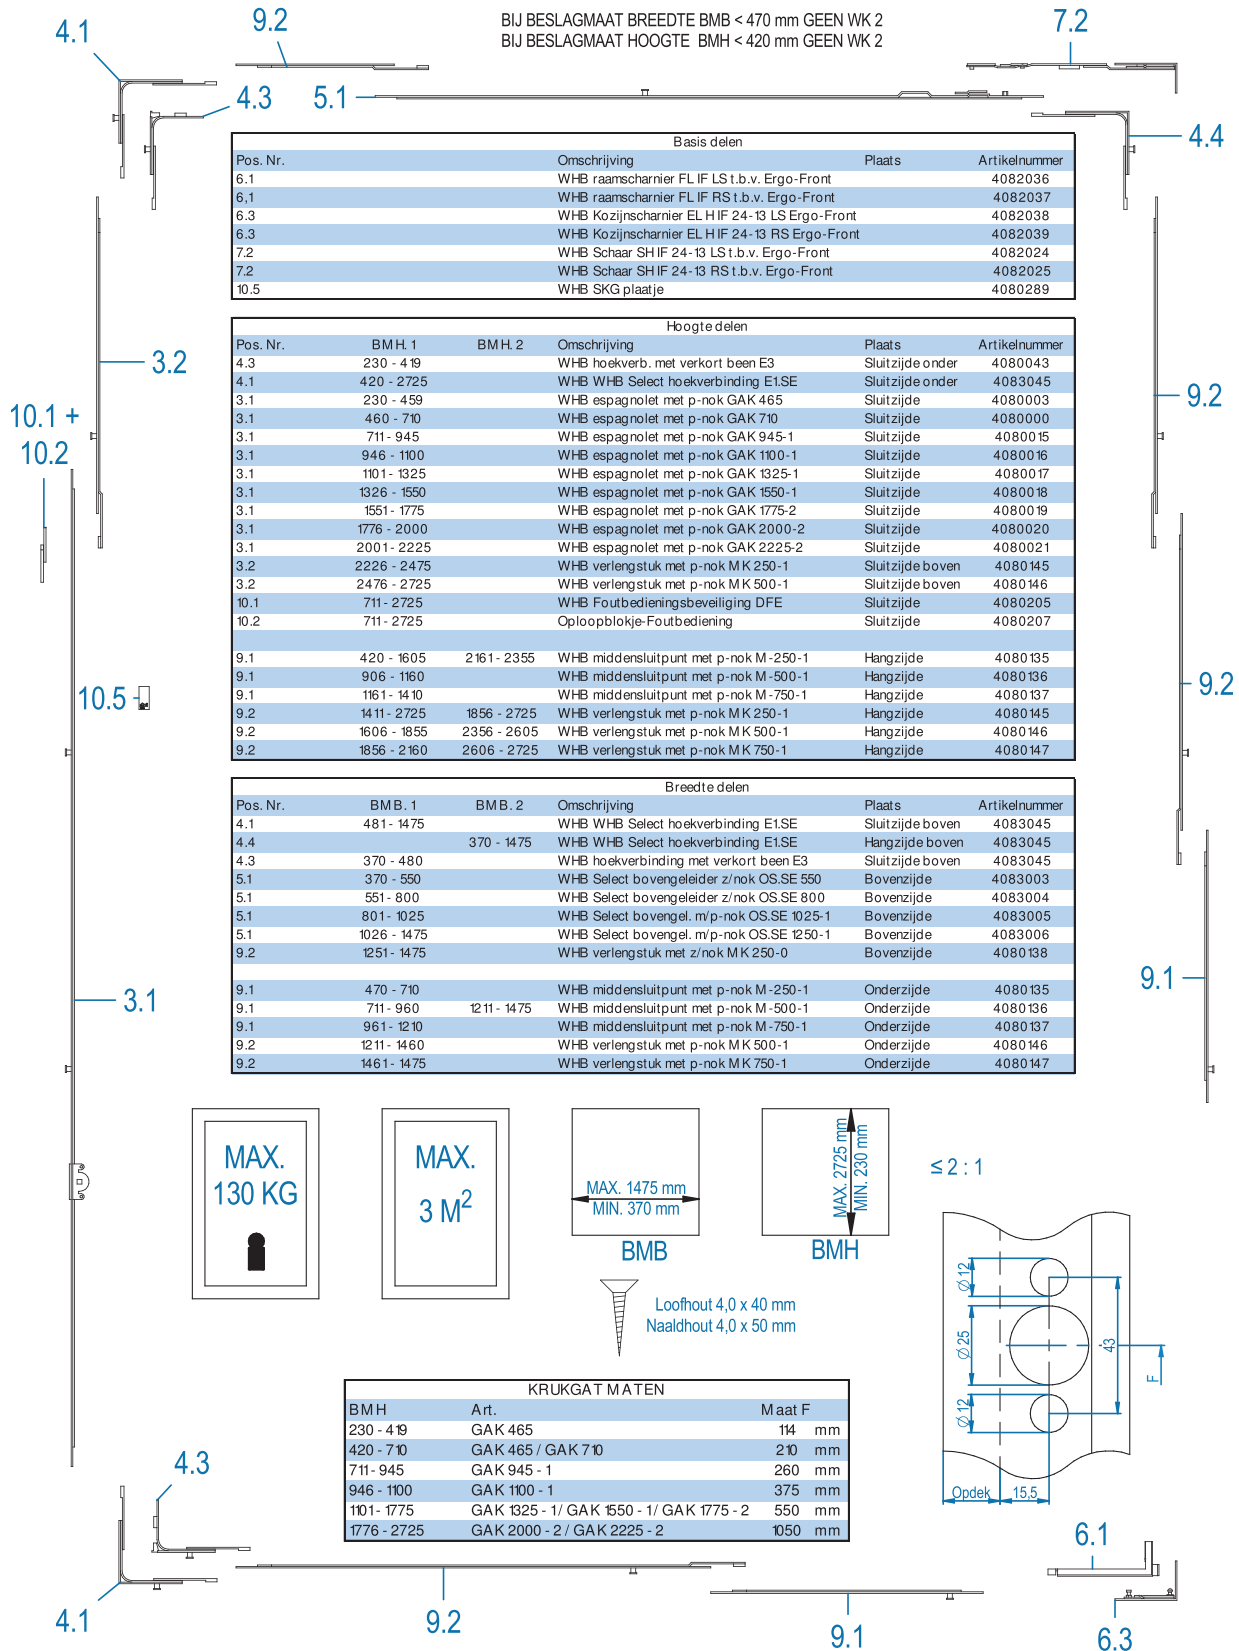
4.1
9.2
BIJ BESLAGMAAT BREEDTE BMB < 470 mm GEEN WK 2
BIJ BESLAGMAAT HOOGTE BMH < 420 mm GEEN WK 2
7.2
4.3
5.1
4.4

| Basis delen | | | |
|---|---|---|---|
| Pos. Nr. | Omschrijving | Plaats | Artikelnummer |
| 6.1 | WHB raamscharnier FL IF LS t.b.v. Ergo-Front | | 4082036 |
| 6,1 | WHB raamscharnier FL IF RS t.b.v. Ergo-Front | | 4082037 |
| 6.3 | WHB Kozijnscharnier EL H IF 24-13 LS Ergo-Front | | 4082038 |
| 6.3 | WHB Kozijnscharnier EL H IF 24-13 RS Ergo-Front | | 4082039 |
| 7.2 | WHB Schaar SH IF 24-13 LS t.b.v. Ergo-Front | | 4082024 |
| 7.2 | WHB Schaar SH IF 24-13 RS t.b.v. Ergo-Front | | 4082025 |
| 10.5 | WHB SKG plaatje | | 4080289 |

| Hoogte delen | | | | | |
|---|---|---|---|---|---|
| Pos. Nr. | BMH. 1 | BMH. 2 | Omschrijving | Plaats | Artikelnummer |
| 4.3 | 230 - 419 | | WHB hoekverb. met verkort been E3 | Sluitzijde onder | 4080043 |
| 4.1 | 420 - 2725 | | WHB WHB Select hoekverbinding E1.SE | Sluitzijde onder | 4083045 |
| 3.1 | 230 - 459 | | WHB espagnolet met p-nok GAK 465 | Sluitzijde | 4080003 |
| 3.1 | 460 - 710 | | WHB espagnolet met p-nok GAK 710 | Sluitzijde | 4080000 |
| 3.1 | 711 - 945 | | WHB espagnolet met p-nok GAK 945-1 | Sluitzijde | 4080015 |
| 3.1 | 946 - 1100 | | WHB espagnolet met p-nok GAK 1100-1 | Sluitzijde | 4080016 |
| 3.1 | 1101 - 1325 | | WHB espagnolet met p-nok GAK 1325-1 | Sluitzijde | 4080017 |
| 3.1 | 1326 - 1550 | | WHB espagnolet met p-nok GAK 1550-1 | Sluitzijde | 4080018 |
| 3.1 | 1551 - 1775 | | WHB espagnolet met p-nok GAK 1775-2 | Sluitzijde | 4080019 |
| 3.1 | 1776 - 2000 | | WHB espagnolet met p-nok GAK 2000-2 | Sluitzijde | 4080020 |
| 3.1 | 2001 - 2225 | | WHB espagnolet met p-nok GAK 2225-2 | Sluitzijde | 4080021 |
| 3.2 | 2226 - 2475 | | WHB verlengstuk met p-nok MK 250-1 | Sluitzijde boven | 4080145 |
| 3.2 | 2476 - 2725 | | WHB verlengstuk met p-nok MK 500-1 | Sluitzijde boven | 4080146 |
| 10.1 | 711 - 2725 | | WHB Foutbedieningsbeveiliging DFE | Sluitzijde | 4080205 |
| 10.2 | 711 - 2725 | | Oploopblokje-Foutbediening | Sluitzijde | 4080207 |
| | | | | | |
| 9.1 | 420 - 1605 | 2161 - 2355 | WHB middensluitpunt met p-nok M-250-1 | Hangzijde | 4080135 |
| 9.1 | 906 - 1160 | | WHB middensluitpunt met p-nok M-500-1 | Hangzijde | 4080136 |
| 9.1 | 1161 - 1410 | | WHB middensluitpunt met p-nok M-750-1 | Hangzijde | 4080137 |
| 9.2 | 1411 - 2725 | 1856 - 2725 | WHB verlengstuk met p-nok MK 250-1 | Hangzijde | 4080145 |
| 9.2 | 1606 - 1855 | 2356 - 2605 | WHB verlengstuk met p-nok MK 500-1 | Hangzijde | 4080146 |
| 9.2 | 1856 - 2160 | 2606 - 2725 | WHB verlengstuk met p-nok MK 750-1 | Hangzijde | 4080147 |

| Breedte delen | | | | | |
|---|---|---|---|---|---|
| Pos. Nr. | BMB. 1 | BMB. 2 | Omschrijving | Plaats | Artikelnummer |
| 4.1 | 481 - 1475 | | WHB WHB Select hoekverbinding E1.SE | Sluitzijde boven | 4083045 |
| 4.4 | | 370 - 1475 | WHB WHB Select hoekverbinding E1.SE | Hangzijde boven | 4083045 |
| 4.3 | 370 - 480 | | WHB hoekverbinding met verkort been E3 | Sluitzijde boven | 4083045 |
| 5.1 | 370 - 550 | | WHB Select bovengeleider z/nok OS.SE 550 | Bovenzijde | 4083003 |
| 5.1 | 551 - 800 | | WHB Select bovengeleider z/nok OS.SE 800 | Bovenzijde | 4083004 |
| 5.1 | 801 - 1025 | | WHB Select bovengel. m/p-nok OS.SE 1025-1 | Bovenzijde | 4083005 |
| 5.1 | 1026 - 1475 | | WHB Select bovengel. m/p-nok OS.SE 1250-1 | Bovenzijde | 4083006 |
| 9.2 | 1251 - 1475 | | WHB verlengstuk met z/nok MK 250-0 | Bovenzijde | 4080138 |
| | | | | | |
| 9.1 | 470 - 710 | | WHB middensluitpunt met p-nok M-250-1 | Onderzijde | 4080135 |
| 9.1 | 711 - 960 | 1211 - 1475 | WHB middensluitpunt met p-nok M-500-1 | Onderzijde | 4080136 |
| 9.1 | 961 - 1210 | | WHB middensluitpunt met p-nok M-750-1 | Onderzijde | 4080137 |
| 9.2 | 1211 - 1460 | | WHB verlengstuk met p-nok MK 500-1 | Onderzijde | 4080146 |
| 9.2 | 1461 - 1475 | | WHB verlengstuk met p-nok MK 750-1 | Onderzijde | 4080147 |

3.2
10.1 +
10.2
9.2
10.5
9.2
3.1
9.1

MAX. 130 KG
MAX. 3 M$^2$
MAX. 1475 mm
MIN. 370 mm
BMB
MAX. 2725 mm
MIN. 230 mm
BMH
≤ 2 : 1
Loofhout 4,0 x 40 mm
Naaldhout 4,0 x 50 mm
Ø 12
Ø 25
Ø 12
43
F
Opdek
15,5

| KRUKGAT MATEN | | | |
|---|---|---|---|
| BMH | Art. | Maat F | |
| 230 - 419 | GAK 465 | 114 | mm |
| 420 - 710 | GAK 465 / GAK 710 | 210 | mm |
| 711 - 945 | GAK 945 - 1 | 260 | mm |
| 946 - 1100 | GAK 1100 - 1 | 375 | mm |
| 1101 - 1775 | GAK 1325 - 1 / GAK 1550 - 1 / GAK 1775 - 2 | 550 | mm |
| 1776 - 2725 | GAK 2000 - 2 / GAK 2225 - 2 | 1050 | mm |

4.3
4.1
9.2
9.1
6.1
6.3